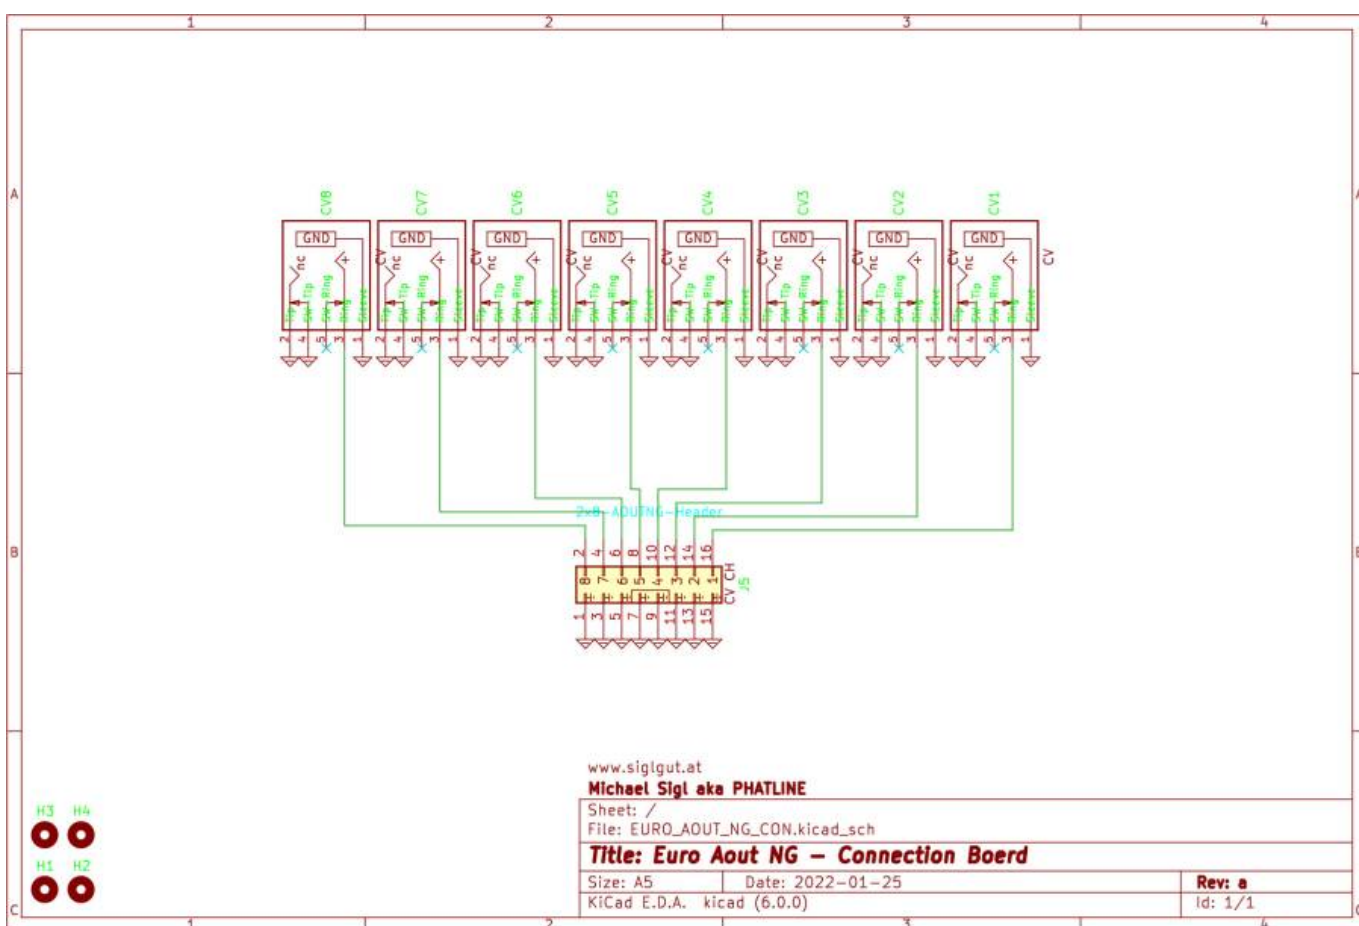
1 2 3 4

A

B

C

CV8 CV7 CV6 CV5 CV4 CV3 CV2 CV1

GND GND GND GND GND GND GND GND

CV CV CV CV CV CV CV CV

nc + Tip Ring Tip Sw Ring Sw Sleeve

2 4 5 3 1

2x8_AOUTNG_Header

2 4 6 8 10 12 14 16

8 7 6 5 4 3 2 1

CV CH

J5

1 3 5 7 9 11 13 15

H3 H4
H1 H2

www.siglgut.at
Michael Sigl aka PHATLINE

Sheet: /
File: EURO_AOUT_NG_CON.kicad_sch

Title: Euro Aout NG - Connection Boerd

Size: A5 Date: 2022-01-25 Rev: a
KiCad E.D.A. kicad (6.0.0) Id: 1/1